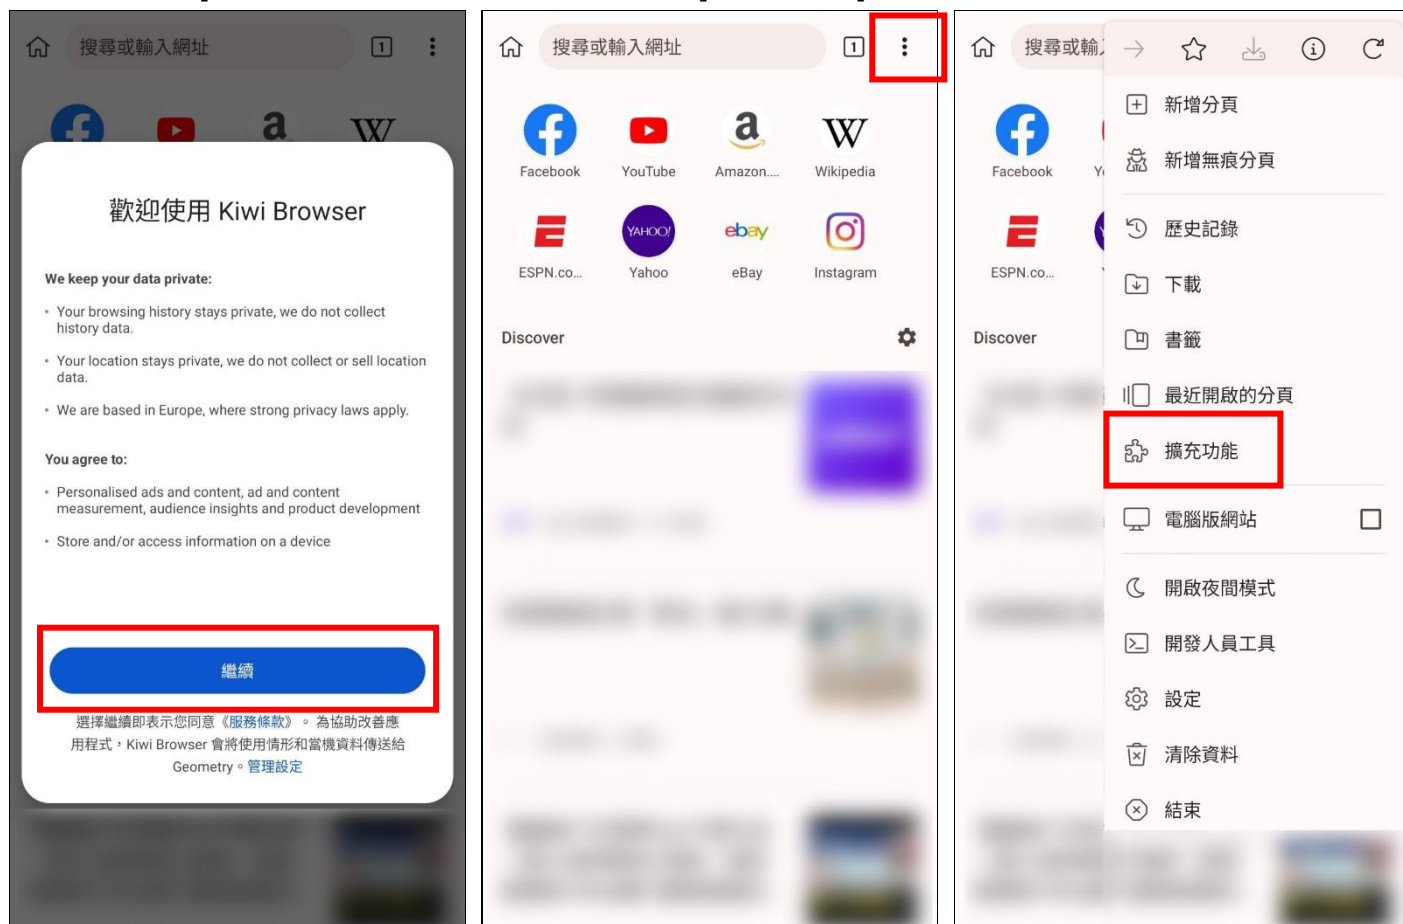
搜尋或輸入網址

1

歡迎使用 Kiwi Browser

We keep your data private:

• Your browsing history stays private, we do not collect history data.

• Your location stays private, we do not collect or sell location data.

• We are based in Europe, where strong privacy laws apply.

You agree to:

• Personalised ads and content, ad and content measurement, audience insights and product development

• Store and/or access information on a device

繼續

選擇繼續即表示您同意《服務條款》。為協助改善應用程式，Kiwi Browser 會將使用情形和當機資料傳送給 Geometry。管理設定

搜尋或輸入網址

1

Facebook
YouTube
Amazon....
Wikipedia
ESPN.co...
YAHOO!
Yahoo
ebay
eBay
Instagram

Discover

搜尋或輸入

Facebook
ESPN.co...
Discover

新增分頁
新增無痕分頁
歷史記錄
下載
書籤
最近開啟的分頁
擴充功能
電腦版網站
開啟夜間模式
開發人員工具
設定
清除資料
結束